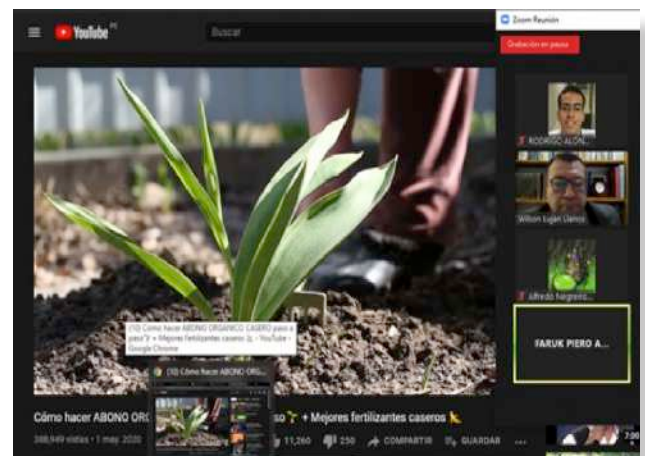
YouTube PE

Buscar

Zoom Reunión

Grabación en pausa

RODRIGO ALON...

Wilson Lujan Llanos

Alfredo Negreiros...

FARUK PIERO A...

(10) Cómo hacer ABONO ORGANICO CASERO paso a paso + Mejores fertilizantes caseros - YouTube - Google Chrome

(10) Cómo hacer ABONO OR...

Cómo hacer ABONO ORG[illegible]aso + Mejores fertilizantes caseros

388,949 vistas • 1 may. 2020

11,260 250 COMPARTIR GUARDAR ...

7:00